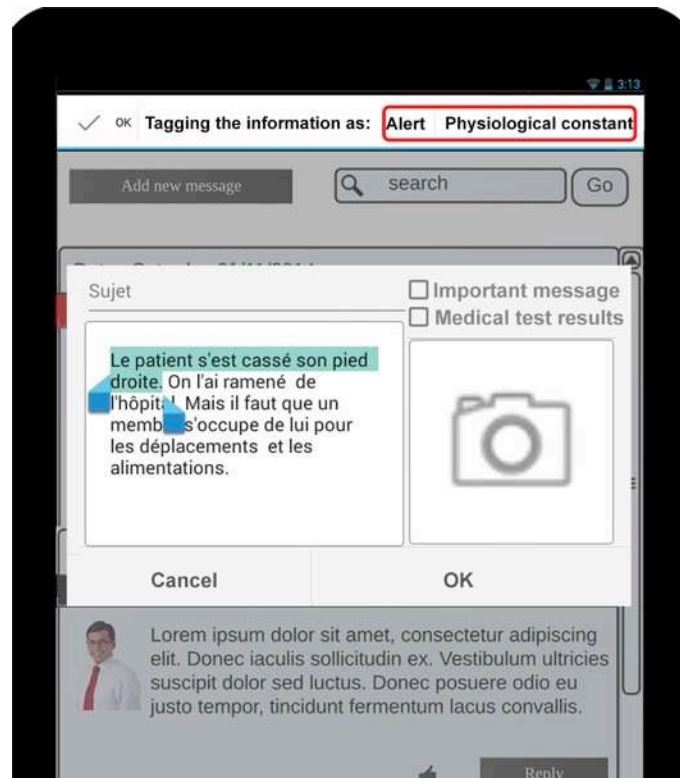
3:13

OK Tagging the information as: Alert Physiological constant

Add new message

search

Go

Sujet

Important message

Medical test results

Le patient s'est cassé son pied droite. On l'ai ramené de l'hôpit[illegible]. Mais il faut que un memb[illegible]s'occupe de lui pour les déplacements et les alimentations.

Cancel

OK

Lorem ipsum dolor sit amet, consectetur adipiscing elit. Donec iaculis sollicitudin ex. Vestibulum ultricies suscipit dolor sed luctus. Donec posuere odio eu justo tempor, tincidunt fermentum lacus convallis.

Reply